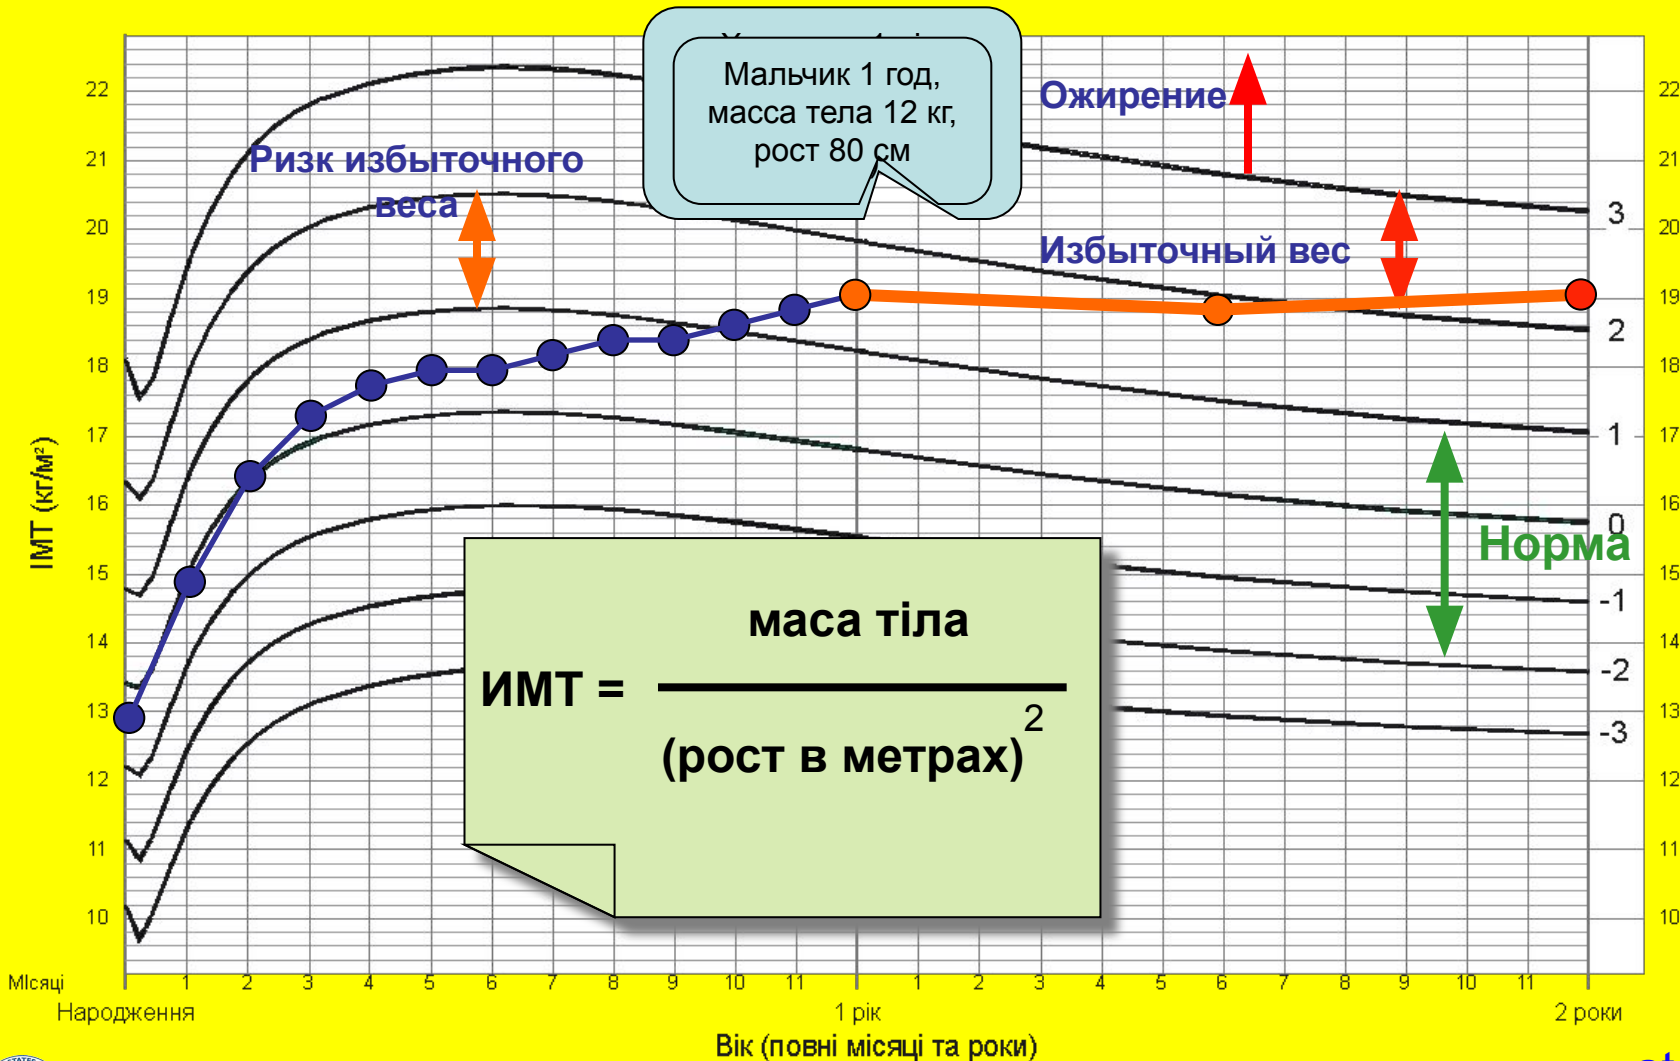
Мальчик 1 год, масса тела 12 кг, рост 80 см

Ожирение

Ризк избыточного веса

Избыточный вес

Норма

$ИМТ = \frac{\text{маса тіла}}{(\text{рост в метрах})^2}$

ІМТ (кг/м²)

22
21
20
19
18
17
16
15
14
13
12
11
10

3
2
1
0
-1
-2
-3

Місяці 1 2 3 4 5 6 7 8 9 10 11 1 2 3 4 5 6 7 8 9 10 11

Народження

1 рік

2 роки

Вік (повні місяці та роки)